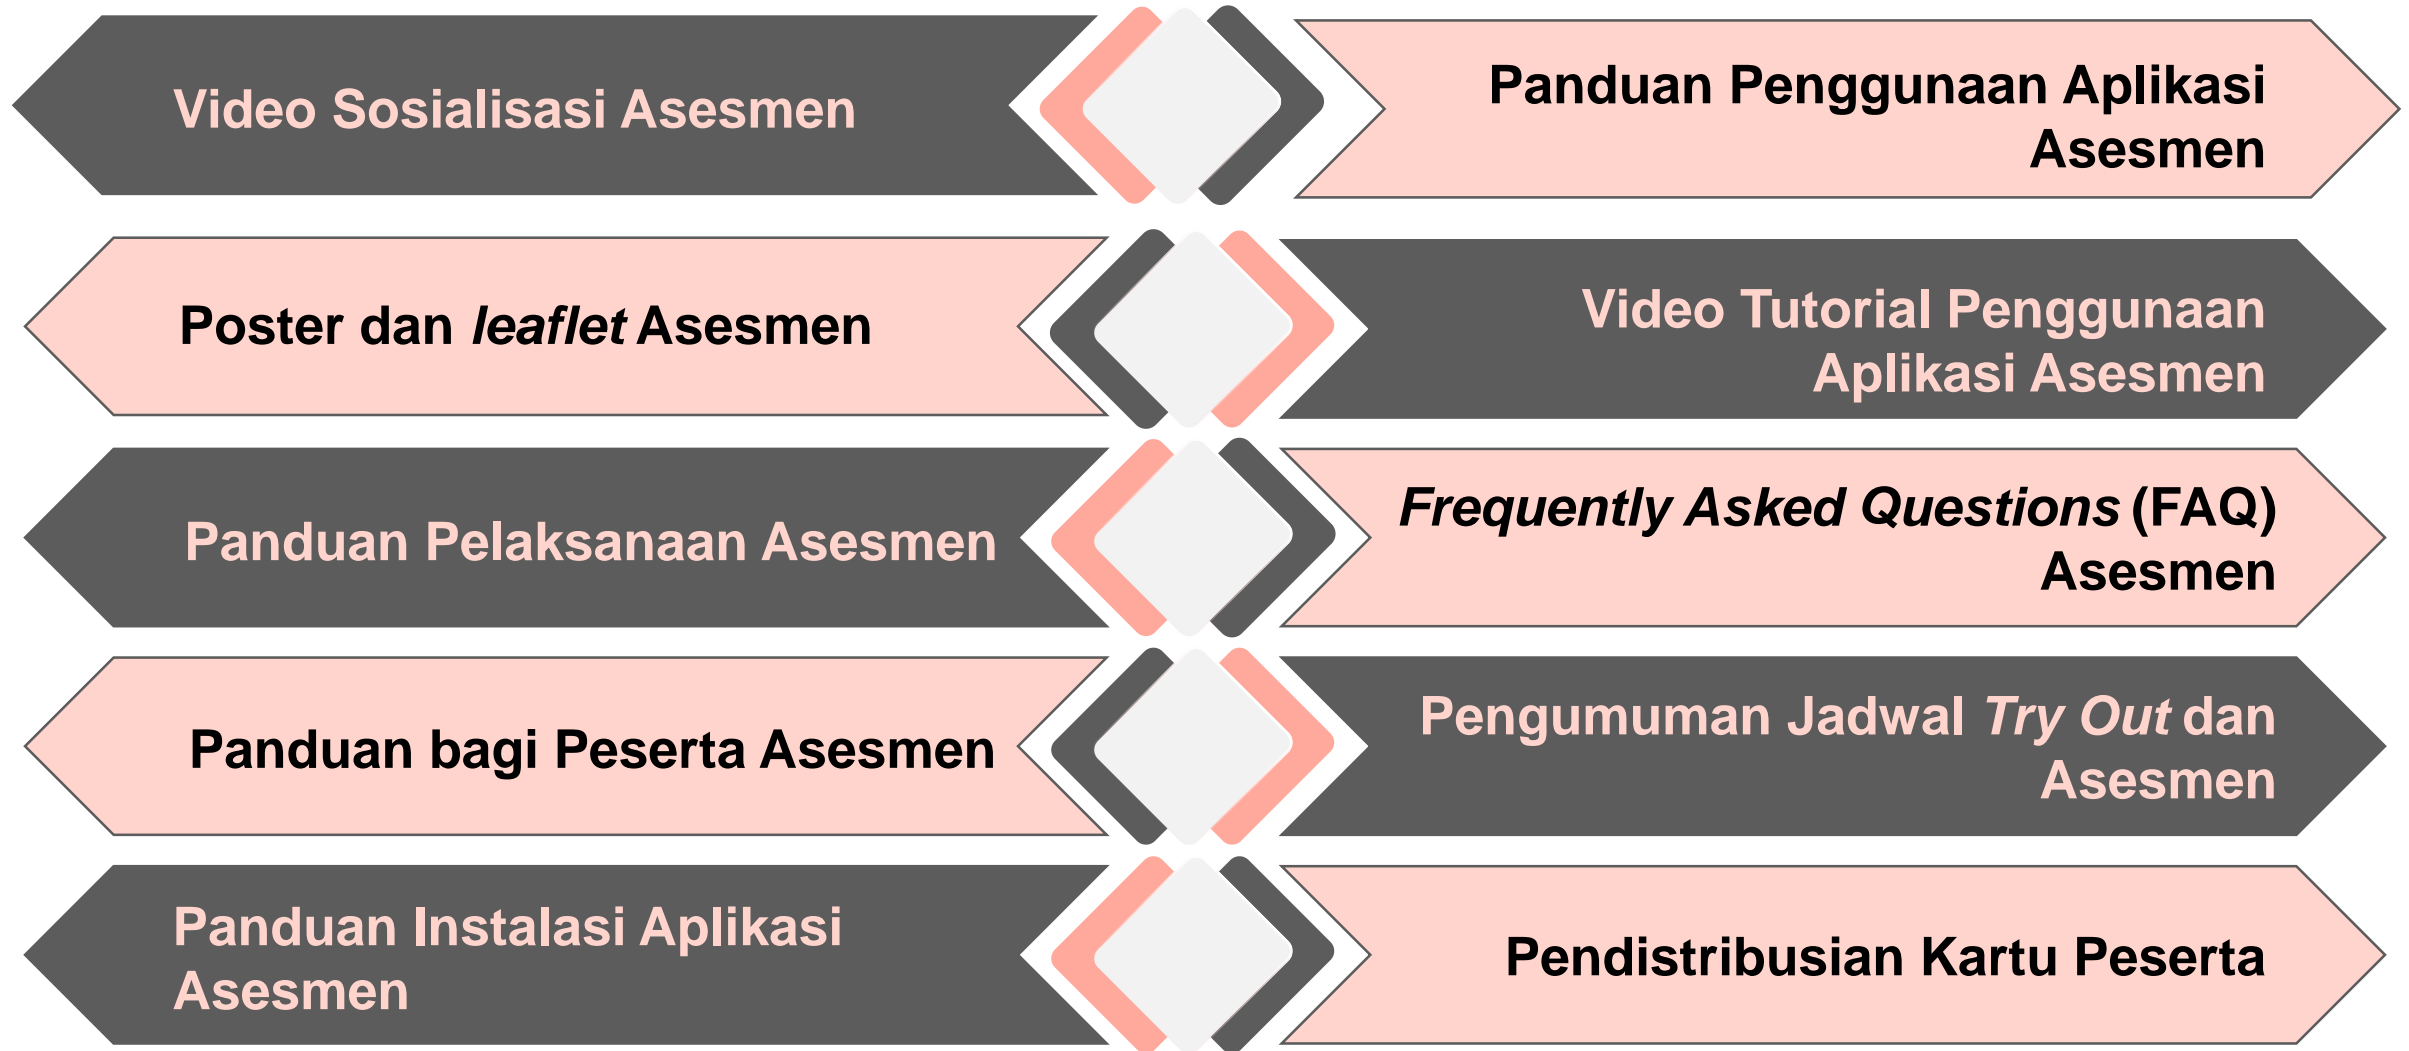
Video Sosialisasi Asesmen

Panduan Penggunaan Aplikasi Asesmen

Poster dan *leaflet* Asesmen

Video Tutorial Penggunaan Aplikasi Asesmen

Panduan Pelaksanaan Asesmen

*Frequently Asked Questions* (FAQ) Asesmen

Panduan bagi Peserta Asesmen

Pengumuman Jadwal *Try Out* dan Asesmen

Panduan Instalasi Aplikasi Asesmen

Pendistribusian Kartu Peserta